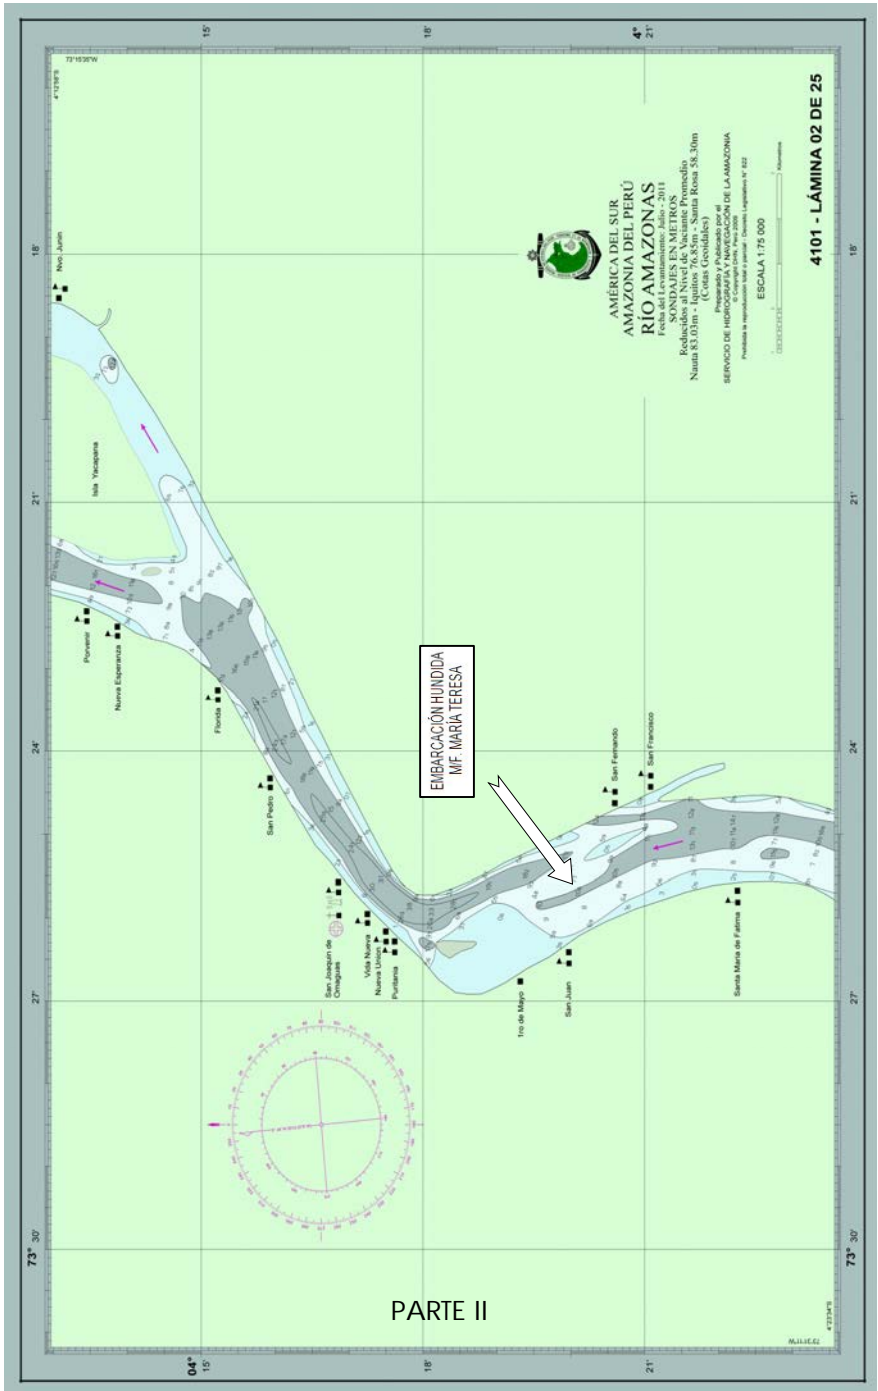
73°15'36"W

4°12'58"S

15'

18'

4° 21'

AMÉRICA DEL SUR
AMAZONIA DEL PERÚ
RÍO AMAZONAS
Fecha del Levantamiento: Julio - 2011
SONDAJES EN METROS
Reducidos al Nivel de Vaciante Promedio
Nauta 83.03m - Iquitos 76.85m - Santa Rosa 58.30m
(Cotas Geoidales)

Preparado y Publicado por el
SERVICIO DE HIDROGRAFÍA Y NAVEGACIÓN DE LA AMAZONIA
© Copyright DHN, Perú 2009
Prohibida la reproducción total o parcial - Decreto Legislativo N° 822

ESCALA 1:75 000

Kilometros

4101 - LÁMINA 02 DE 25

Nvo. Junin

Isla Yacapana

Porvenir

Nueva Esperanza

Florida

San Pedro

San Joaquin de Omaguas

Vida Nueva

Nueva Union

Puritania

1ro de Mayo

San Juan

EMBARCACIÓN HUNDIDA
M/F. MARÍA TERESA

San Fernando

San Francisco

Santa Maria de Fatima

18'

21'

24'

27'

73° 30'

PARTE II

04° 15'

18'

21'

24'

27'

73° 30'

4°23'34"S